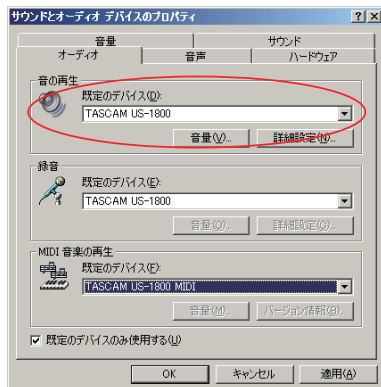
サウンドとオーディオ デバイスのプロパティ ? X

音量 サウンド
オーディオ 音声 ハードウェア

音の再生
既定のデバイス(D):
TASCAM US-1800
音量(V)... 詳細設定(D)...

録音
既定のデバイス(E):
TASCAM US-1800
音量(O)... 詳細設定(C)...

MIDI 音楽の再生
既定のデバイス(E):
TASCAM US-1800 MIDI
音量(M)... バージョン情報(B)...

既定のデバイスのみ使用する(U)

OK キャンセル 適用(A)